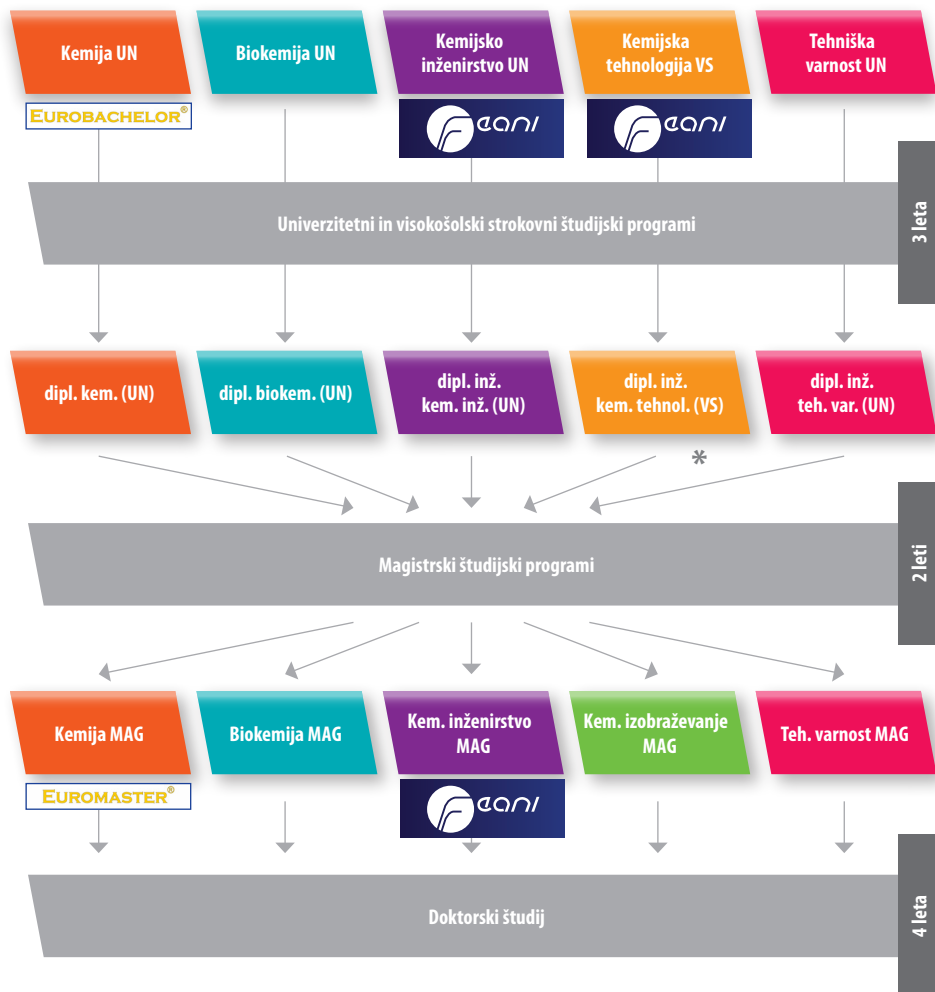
Kemija UN

Biokemija UN

Kemijsko inženirstvo UN

Kemijska tehnologija VS

Tehniška varnost UN

EUROBACHELOR®

feani

feani

Univerzitetni in visokošolski strokovni študijski programi

3 leta

dipl. kem. (UN)

dipl. biokem. (UN)

dipl. inž. kem. inž. (UN)

dipl. inž. kem. tehnol. (VS)

dipl. inž. teh. var. (UN)

*

Magistrski študijski programi

2 leti

Kemija MAG

Biokemija MAG

Kem. inženirstvo MAG

Kem. izobraževanje MAG

Teh. varnost MAG

EUROMASTER®

feani

Doktorski študij

4 leta